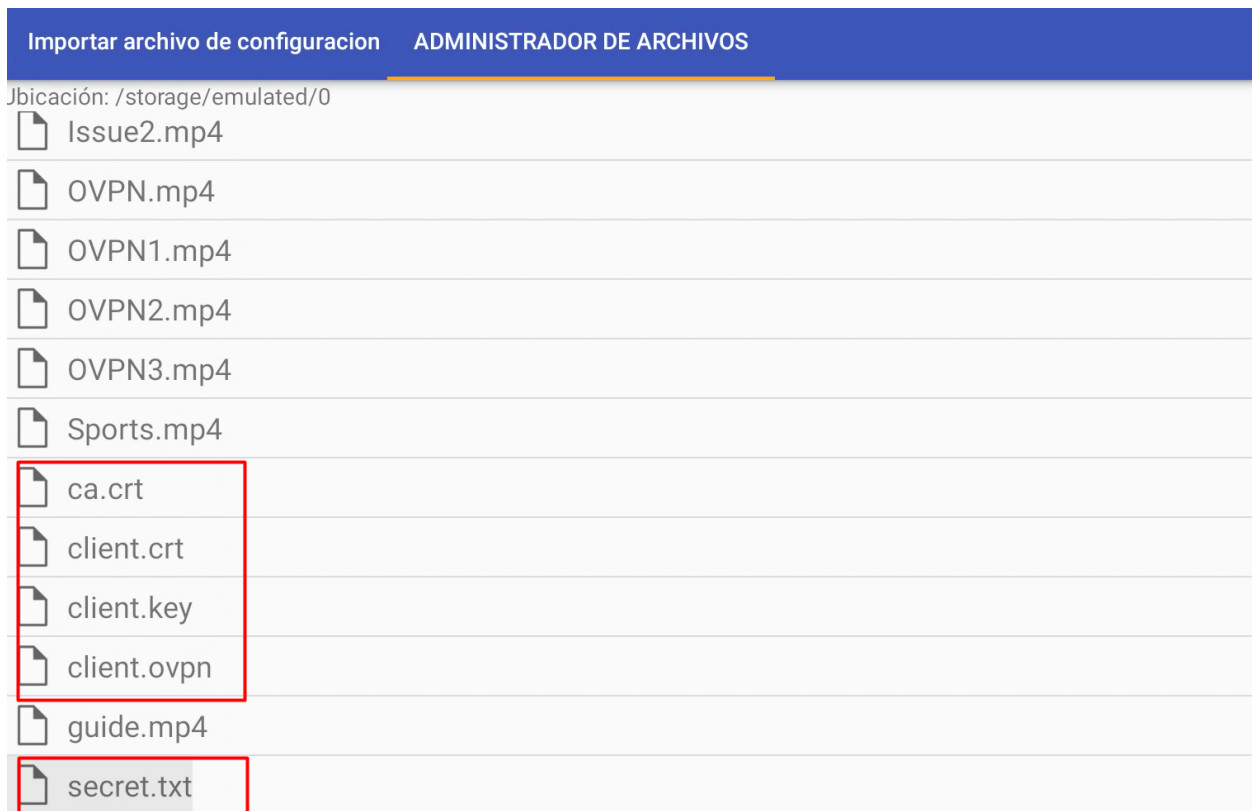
Importar archivo de configuracion ADMINISTRADOR DE ARCHIVOS

Jbicación: /storage/emulated/0

Issue2.mp4

OVPN.mp4

OVPN1.mp4

OVPN2.mp4

OVPN3.mp4

Sports.mp4

ca.crt

client.crt

client.key

client.ovpn

guide.mp4

secret.txt